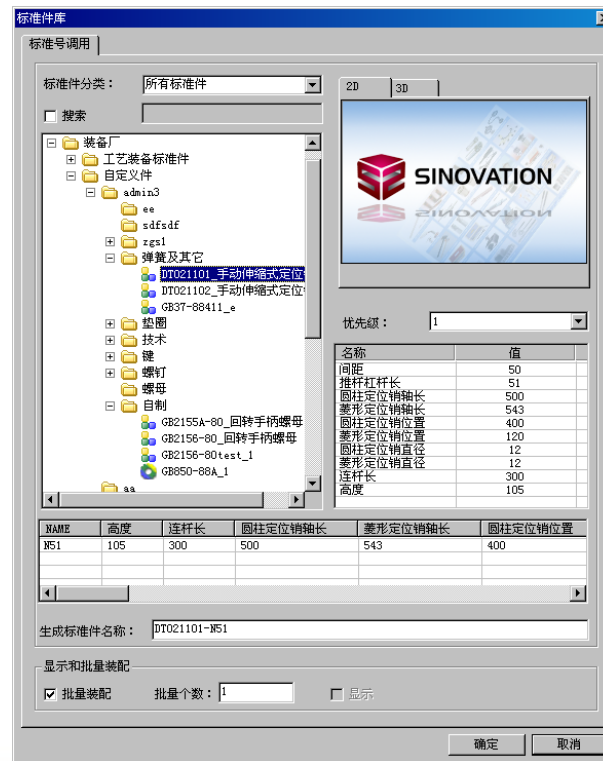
标准件库

标准号调用

标准件分类： 所有标准件

搜索

装备厂
工艺装备标准件
自定义件
admin3
ee
sdfsdf
zgs1
弹簧及其它
DT021101_手动伸缩式定位
DT021102_手动伸缩式定位
GB37-88411_e
垫圈
技术
键
螺钉
螺母
自制
GB2155A-80_回转手柄螺母
GB2156-80_回转手柄螺母
GB2156-80test_1
GB850-88A_1
aa

2D 3D

SINOVATION

优先级： 1

| 名称 | 值 |
|---|---|
| 间距 | 50 |
| 推杆杠杆长 | 51 |
| 圆柱定位销轴长 | 500 |
| 菱形定位销轴长 | 543 |
| 圆柱定位销位置 | 400 |
| 菱形定位销位置 | 120 |
| 圆柱定位销直径 | 12 |
| 菱形定位销直径 | 12 |
| 连杆长 | 300 |
| 高度 | 105 |

| NAME | 高度 | 连杆长 | 圆柱定位销轴长 | 菱形定位销轴长 | 圆柱定位销位置 |
|---|---|---|---|---|---|
| N51 | 105 | 300 | 500 | 543 | 400 |

生成标准件名称： DT021101-N51

显示和批量装配

批量装配 批量个数：1 显示

确定 取消